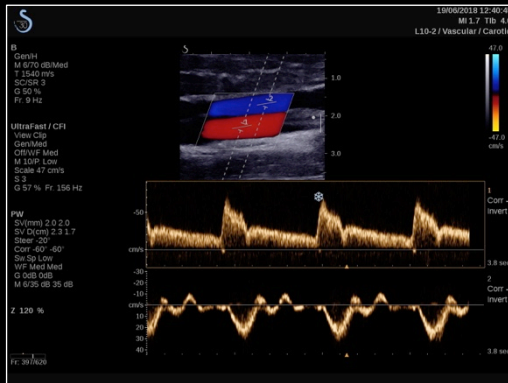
19/06/2018 12:40:4
MI 1.7 TIb 4.
L10-2 / Vascular / Caroti

B
Gen/H
M 6/70 dB/Med
T 1540 m/s
SC/SR 3
G 50 %
Fr. 9 Hz

UltraFast / CFI
View Clip
Gen/Med
Off/WF Med
M 10/P Low
Scale 47 cm/s
S 3
G 57 % Fr. 156 Hz

PW
SV(mm) 2.0 2.0
SV D(cm) 2.3 1.7
Steer -20°
Corr -60° -60°
Sw.Sp Low
WF Med Med
G 0dB 0dB
M 6/35 dB 35 dB

Z 120 %

Fr: 397/620

1.0
2.0
3.0

47.0
-47.0
cm/s

-50
cm/s
1
Corr -
Invert
3.8 se

-30
-20
-10
cm/s
10
20
30
40
2
Corr -
Invert
3.8 se